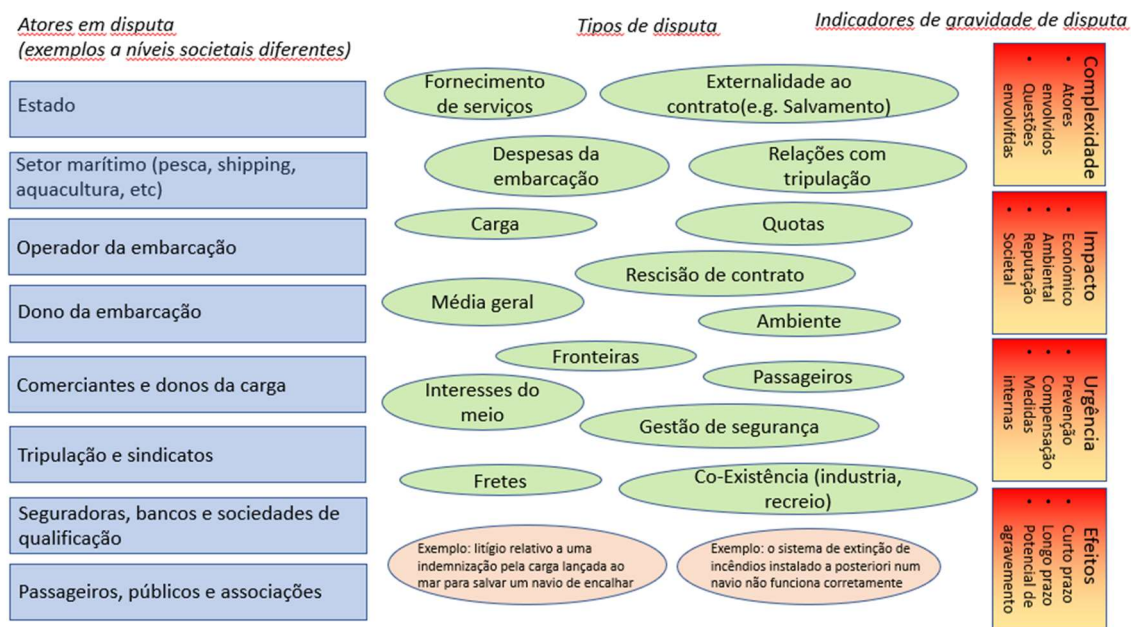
Atores em disputa
(exemplos a níveis societais diferentes)

Tipos de disputa

Indicadores de gravidade de disputa

Estado

Setor marítimo (pesca, shipping, aquacultura, etc)

Operador da embarcação

Dono da embarcação

Comerciantes e donos da carga

Tripulação e sindicatos

Seguradoras, bancos e sociedades de qualificação

Passageiros, públicos e associações

Fornecimento de serviços

Externalidade ao contrato(e.g. Salvamento)

Despesas da embarcação

Relações com tripulação

Carga

Quotas

Rescisão de contrato

Média geral

Ambiente

Fronteiras

Passageiros

Interesses do meio

Gestão de segurança

Fretes

Co-Existência (industria, recreio)

Exemplo: litígio relativo a uma indemnização pela carga lançada ao mar para salvar um navio de encalhar

Exemplo: o sistema de extinção de incêndios instalado a posteriori num navio não funciona corretamente

Complexidade
• Atores envolvidos
• Questões envolvidas

Impacto
• Económico
• Ambiental
• Reputação
• Societal

Urgência
• Prevenção
• Compensação
• Medidas internas

Efeitos
• Curto prazo
• Longo prazo
• Potencial de agravamento